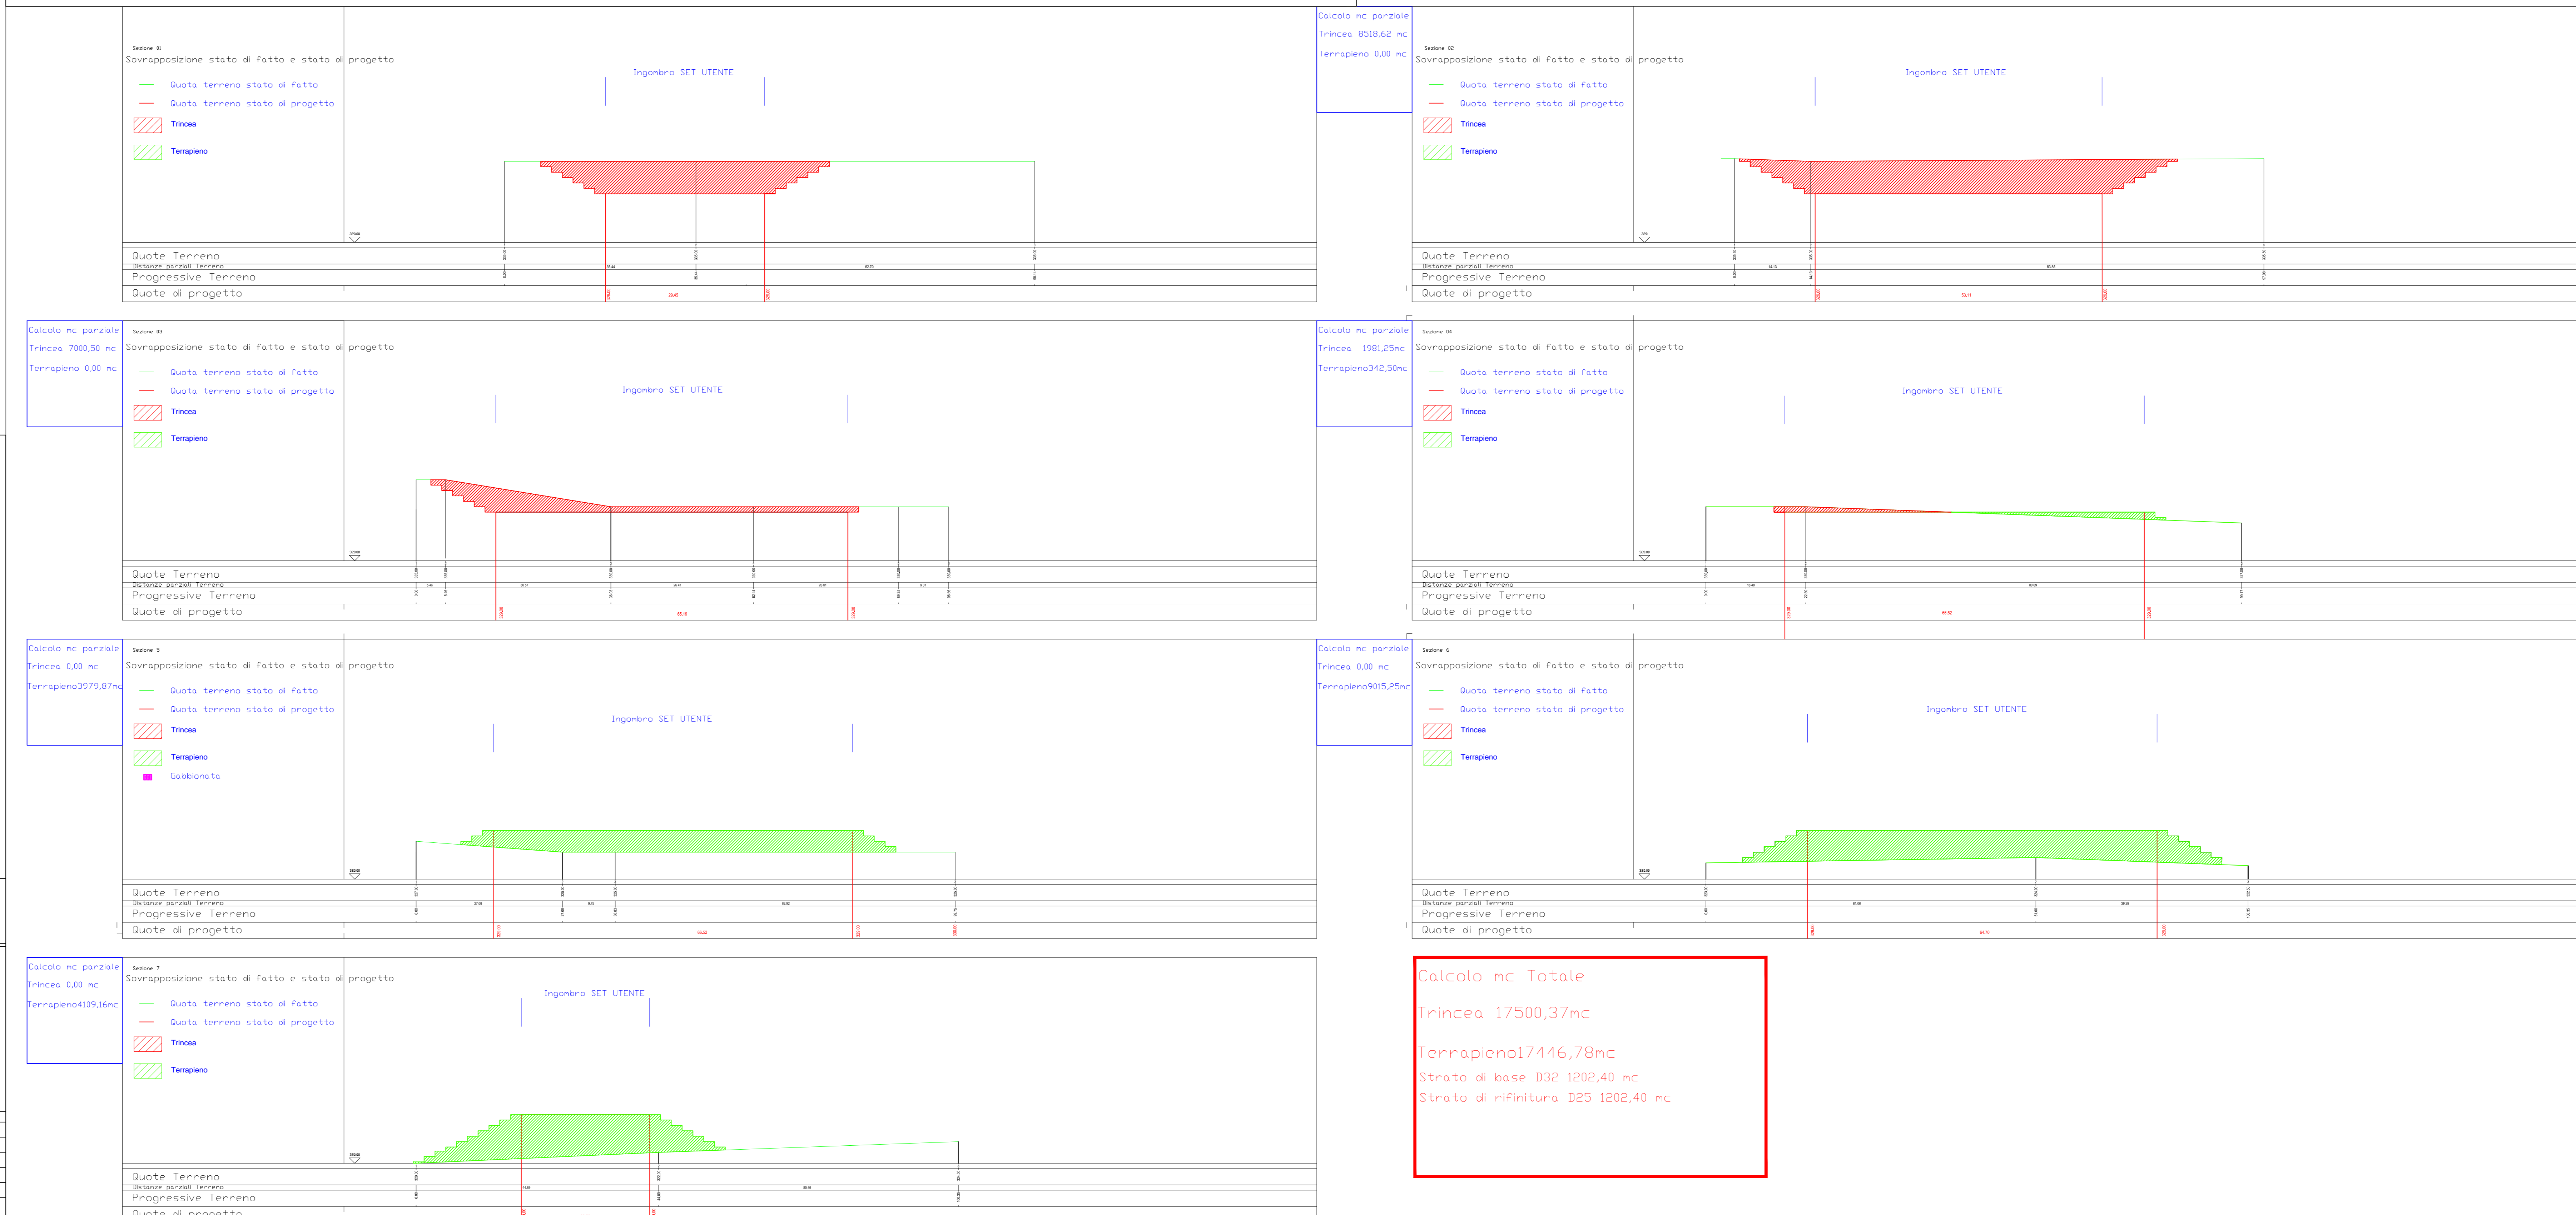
Sezione 01
Sovrapposizione stato di fatto e stato di progetto
Quota terreno stato di fatto
Quota terreno stato di progetto
Trincea
Terrapieno
Ingombro SET UTENTE
Quote Terreno
Distanze parziali terreno
Progressive Terreno
Quote di progetto

Calcolo mc parziale
Trincea 8518,62 mc
Terrapieno 0,00 mc

Sezione 02
Sovrapposizione stato di fatto e stato di progetto
Quota terreno stato di fatto
Quota terreno stato di progetto
Trincea
Terrapieno
Ingombro SET UTENTE
Quote Terreno
Distanze parziali terreno
Progressive Terreno
Quote di progetto

Calcolo mc parziale
Trincea 7000,50 mc
Terrapieno 0,00 mc

Sezione 03
Sovrapposizione stato di fatto e stato di progetto
Quota terreno stato di fatto
Quota terreno stato di progetto
Trincea
Terrapieno
Ingombro SET UTENTE
Quote Terreno
Distanze parziali terreno
Progressive Terreno
Quote di progetto

Calcolo mc parziale
Trincea 1981,25mc
Terrapieno342,50mc

Sezione 04
Sovrapposizione stato di fatto e stato di progetto
Quota terreno stato di fatto
Quota terreno stato di progetto
Trincea
Terrapieno
Ingombro SET UTENTE
Quote Terreno
Distanze parziali terreno
Progressive Terreno
Quote di progetto

Calcolo mc parziale
Trincea 0,00 mc
Terrapieno3979,87mc

Sezione 5
Sovrapposizione stato di fatto e stato di progetto
Quota terreno stato di fatto
Quota terreno stato di progetto
Trincea
Terrapieno
Gabbionata
Ingombro SET UTENTE
Quote Terreno
Distanze parziali terreno
Progressive Terreno
Quote di progetto

Calcolo mc parziale
Trincea 0,00 mc
Terrapieno9015,25mc

Sezione 6
Sovrapposizione stato di fatto e stato di progetto
Quota terreno stato di fatto
Quota terreno stato di progetto
Trincea
Terrapieno
Ingombro SET UTENTE
Quote Terreno
Distanze parziali terreno
Progressive Terreno
Quote di progetto

Calcolo mc parziale
Trincea 0,00 mc
Terrapieno4109,16mc

Sezione 7
Sovrapposizione stato di fatto e stato di progetto
Quota terreno stato di fatto
Quota terreno stato di progetto
Trincea
Terrapieno
Ingombro SET UTENTE
Quote Terreno
Distanze parziali terreno
Progressive Terreno
Quote di progetto

Calcolo mc Totale
Trincea 17500,37mc
Terrapieno17446,78mc
Strato di base D32 1202,40 mc
Strato di rifinitura D25 1202,40 mc